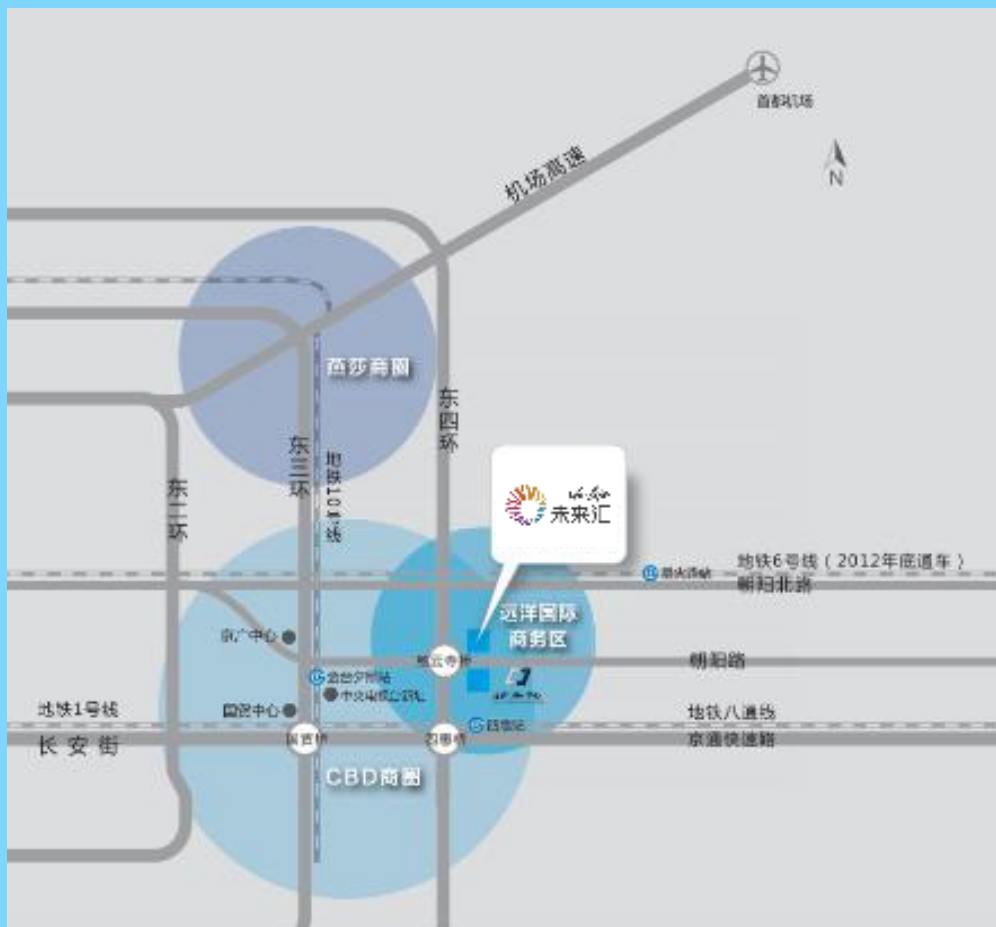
首都机场

N

机场高速

燕莎商圈

东四环

东三环

地铁10号线

东二环

未来汇

地铁6号线（2012年底通车）

朝阳北路

远洋国际商务区

京广中心

朝阳路

地铁1号线

国贸中心

长安街

国贸桥

CBD商圈

四惠桥

四惠站

地铁八通线

京通快速路